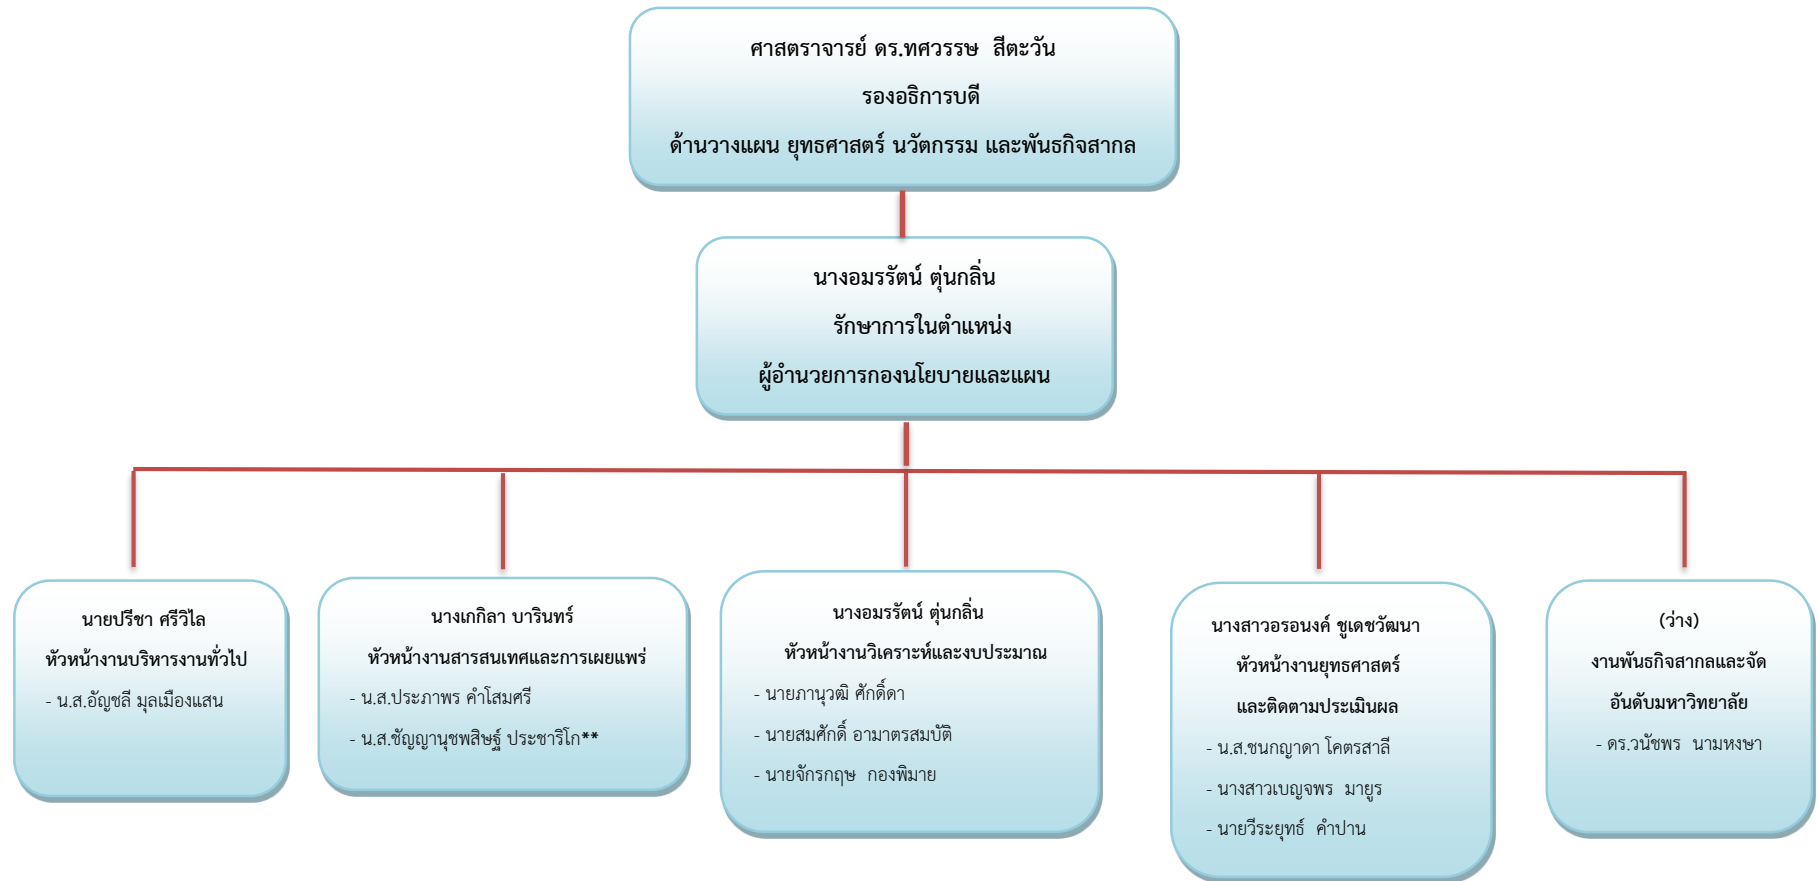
ศาสตราจารย์ ดร.ทศวรรษ สีตะวัน
รองอธิการบดี
ด้านวางแผน ยุทธศาสตร์ นวัตกรรม และพันธกิจสากล

นางอมรรัตน์ ตุ่นกลิ่น
รักษาการในตำแหน่ง
ผู้อำนวยการกองนโยบายและแผน

นายปรีชา ศรีวิไล
หัวหน้างานบริหารงานทั่วไป
- น.ส.อัญชลี มุลเมืองแสน

นางเกกิลา บารินทร์
หัวหน้างานสารสนเทศและการเผยแพร่
- น.ส.ประภาพร คำโสมศรี
- น.ส.ชัญญานุชพสิษฐ์ ประชาริโก**

นางอมรรัตน์ ตุ่นกลิ่น
หัวหน้างานวิเคราะห์และงบประมาณ
- นายภานุวฒิ ศักดิ์ดา
- นายสมศักดิ์ อามาตรสมบัติ
- นายจักรกฤษ กองพิมาย

นางสาวอรนงค์ ชูเดชวัฒนา
หัวหน้างานยุทธศาสตร์
และติดตามประเมินผล
- น.ส.ชนกญาดา โคตรสาลี
- นางสาวเบญจพร มายูร
- นายวีระยุทธ์ คำปาน

(ว่าง)
งานพันธกิจสากลและจัด
อันดับมหาวิทยาลัย
- ดร.วนัชพร นามหงษา